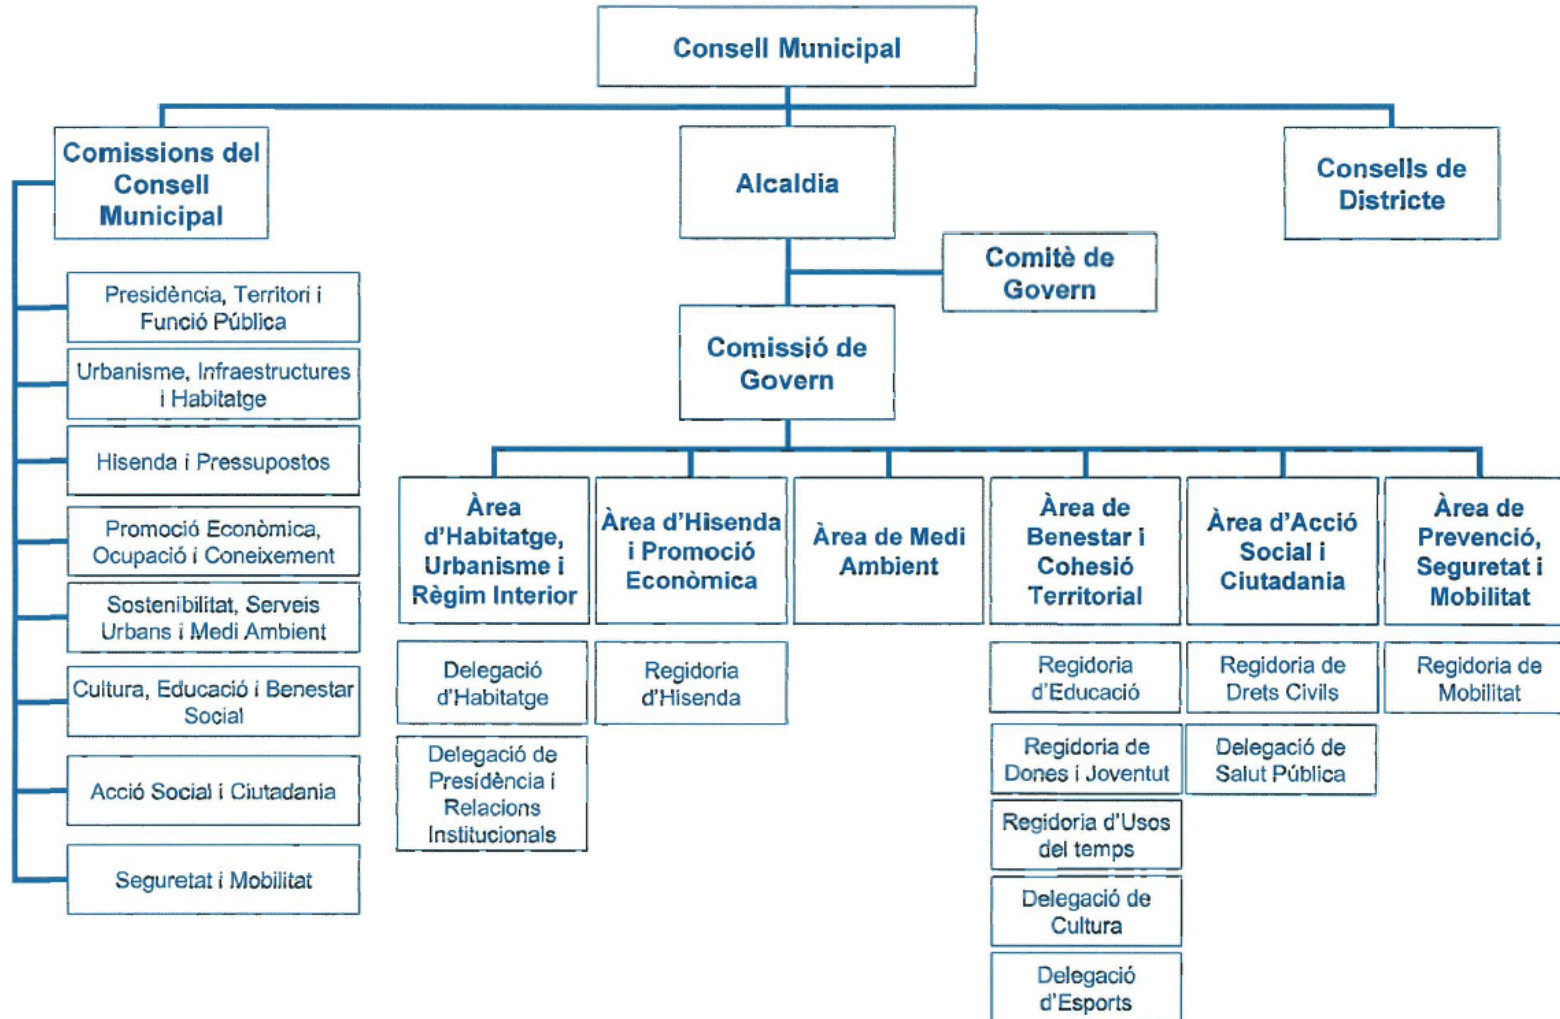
Consell Municipal

Comissions del Consell Municipal

Alcaldia

Consells de Districte

Comitè de Govern

Comissió de Govern

Presidència, Territori i Funció Pública

Urbanisme, Infraestructures i Habitatge

Hisenda i Pressupostos

Promoció Econòmica, Ocupació i Coneixement

Sostenibilitat, Serveis Urbans i Medi Ambient

Cultura, Educació i Benestar Social

Acció Social i Ciutadania

Seguretat i Mobilitat

Àrea d'Habitatge, Urbanisme i Règim Interior

Àrea d'Hisenda i Promoció Econòmica

Àrea de Medi Ambient

Àrea de Benestar i Cohesió Territorial

Àrea d'Acció Social i Ciutadania

Àrea de Prevenció, Seguretat i Mobilitat

Delegació d'Habitatge

Delegació de Presidència i Relacions Institucionals

Regidoria d'Hisenda

Regidoria d'Educació

Regidoria de Dones i Joventut

Regidoria d'Usos del temps

Delegació de Cultura

Delegació d'Esports

Regidoria de Drets Civils

Delegació de Salut Pública

Regidoria de Mobilitat